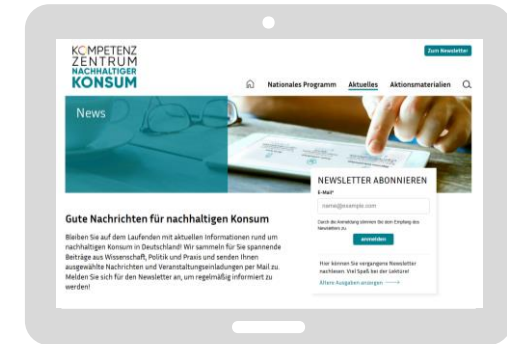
KOMPETENZ
ZENTRUM
NACHHALTIGER
KONSUM

Zum Newsletter

Nationales Programm Aktuelles Aktionsmaterialien

News

NEWSLETTER ABONNIEREN
E-Mail*
name@example.com
Durch die Anmeldung stimmen Sie dem Empfang des Newsletters zu.
anmelden
Hier können Sie vergangene Newsletter nachlesen. Viel Spaß bei der Lektüre!
Ältere Ausgaben anzeigen

Gute Nachrichten für nachhaltigen Konsum

Bleiben Sie auf dem Laufenden mit aktuellen Informationen rund um nachhaltigen Konsum in Deutschland! Wir sammeln für Sie spannende Beiträge aus Wissenschaft, Politik und Praxis und senden Ihnen ausgewählte Nachrichten und Veranstaltungseinladungen per Mail zu. Melden Sie sich für den Newsletter an, um regelmäßig informiert zu werden!